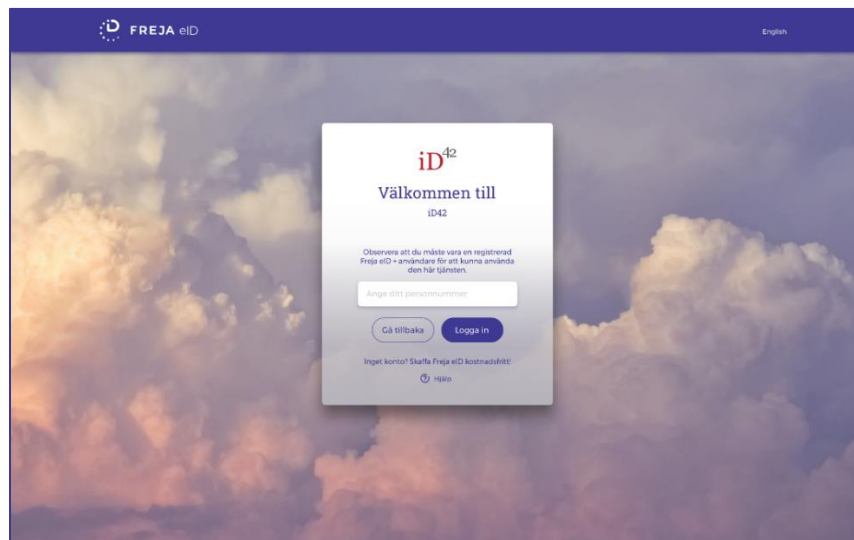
FREJA eID

English

iD$^{42}$

Välkommen till

iD42

Observera att du måste vara en registrerad Freja eID + användare för att kunna använda den här tjänsten.

Ange ditt personnummer

Gå tillbaka

Logga in

Inget konto? Skaffa Freja eID kostnadsfritt!

Hjälp